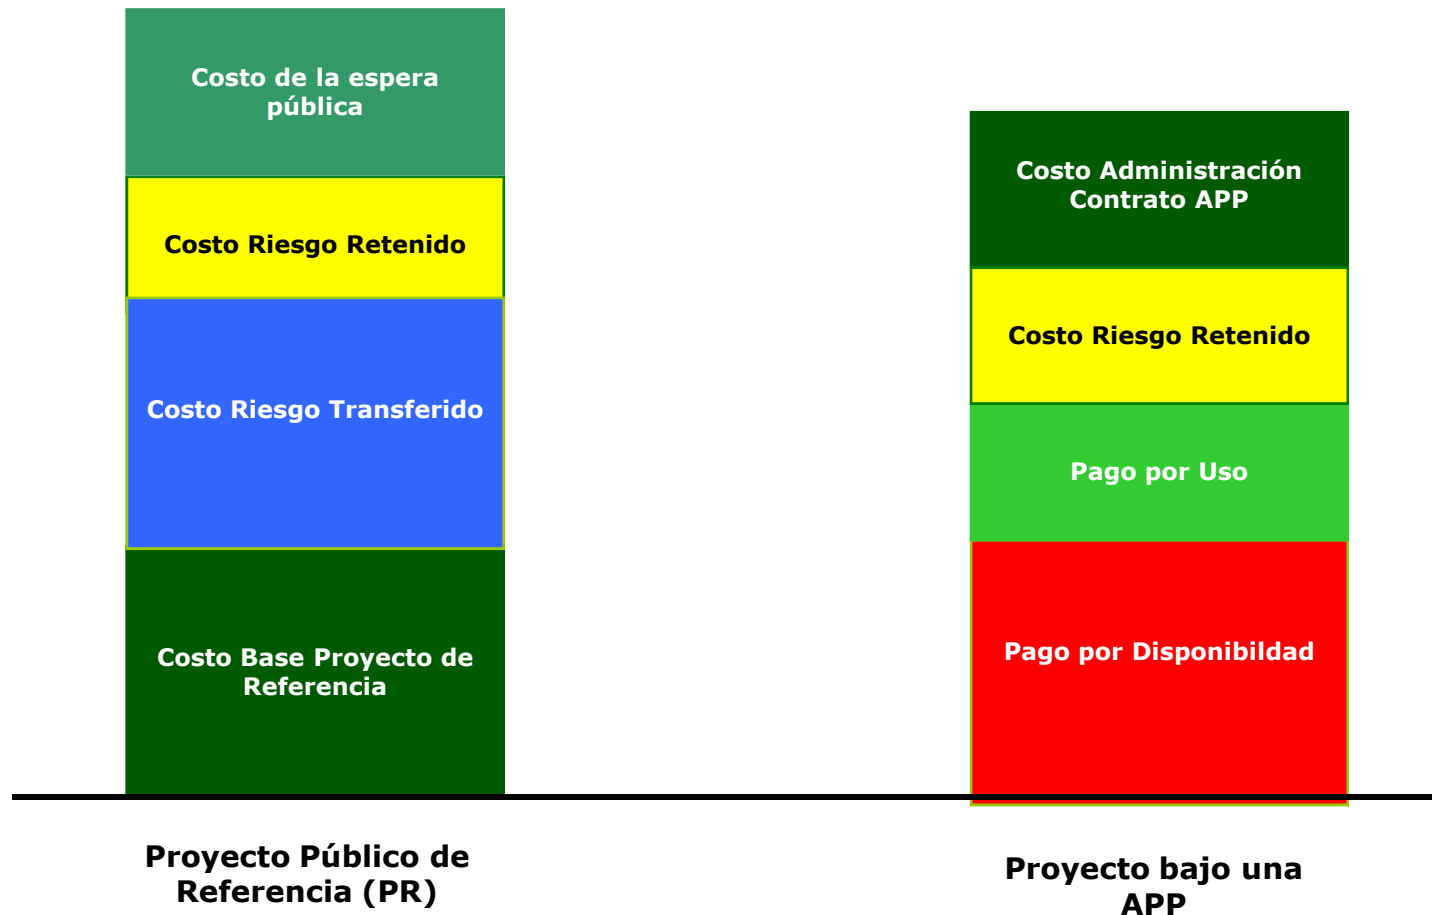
Costo de la espera pública

Costo Riesgo Retenido

Costo Riesgo Transferido

Costo Base Proyecto de Referencia

Costo Administración Contrato APP

Costo Riesgo Retenido

Pago por Uso

Pago por Disponibildad

Proyecto Público de Referencia (PR)

Proyecto bajo una APP